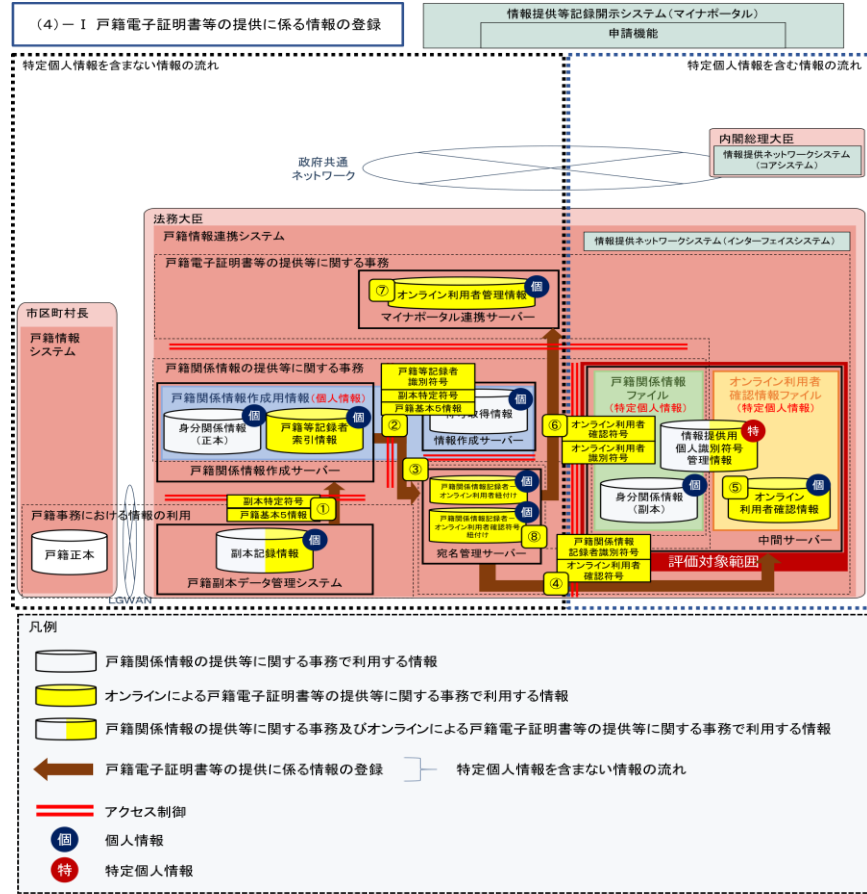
(4)－Ⅰ 戸籍電子証明書等の提供に係る情報の登録

情報提供等記録開示システム（マイナポータル）
申請機能

特定個人情報を含まない情報の流れ

特定個人情報を含む情報の流れ

内閣総理大臣
情報提供ネットワークシステム（コアシステム）

政府共通ネットワーク

法務大臣
戸籍情報連携システム

情報提供ネットワークシステム（インターフェイスシステム）

戸籍電子証明書等の提供等に関する事務

⑦ オンライン利用者管理情報 個
マイナポータル連携サーバー

市区町村長
戸籍情報システム

戸籍関係情報の提供等に関する事務

戸籍関係情報作成用情報（個人情報）
身分関係情報（正本） 個
戸籍等記録者索引情報 個
戸籍関係情報作成サーバー

戸籍等記録者識別符号
副本特定符号
戸籍基本5情報
②

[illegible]得情報 個
情報作成サーバー

⑥ オンライン利用者確認符号
オンライン利用者識別符号

戸籍関係情報ファイル（特定個人情報）
情報提供用個人識別符号管理情報 特
身分関係情報（副本） 個

オンライン利用者確認情報ファイル（特定個人情報）
⑤ オンライン利用者確認情報 個

中間サーバー

③
戸籍関係情報記録者－オンライン利用者紐付け 個
戸籍関係情報記録者－オンライン利用者確認符号紐付け 個
⑧
宛名管理サーバー

副本特定符号
戸籍基本5情報
①

戸籍事務における情報の利用
戸籍正本
副本記録情報 個
戸籍副本データ管理システム

LGWAN

戸籍関係情報記録者識別符号
オンライン利用者確認符号
④

評価対象範囲

凡例
戸籍関係情報の提供等に関する事務で利用する情報
オンラインによる戸籍電子証明書等の提供等に関する事務で利用する情報
戸籍関係情報の提供等に関する事務及びオンラインによる戸籍電子証明書等の提供等に関する事務で利用する情報
戸籍電子証明書等の提供に係る情報の登録
特定個人情報を含まない情報の流れ
アクセス制御
個 個人情報
特 特定個人情報